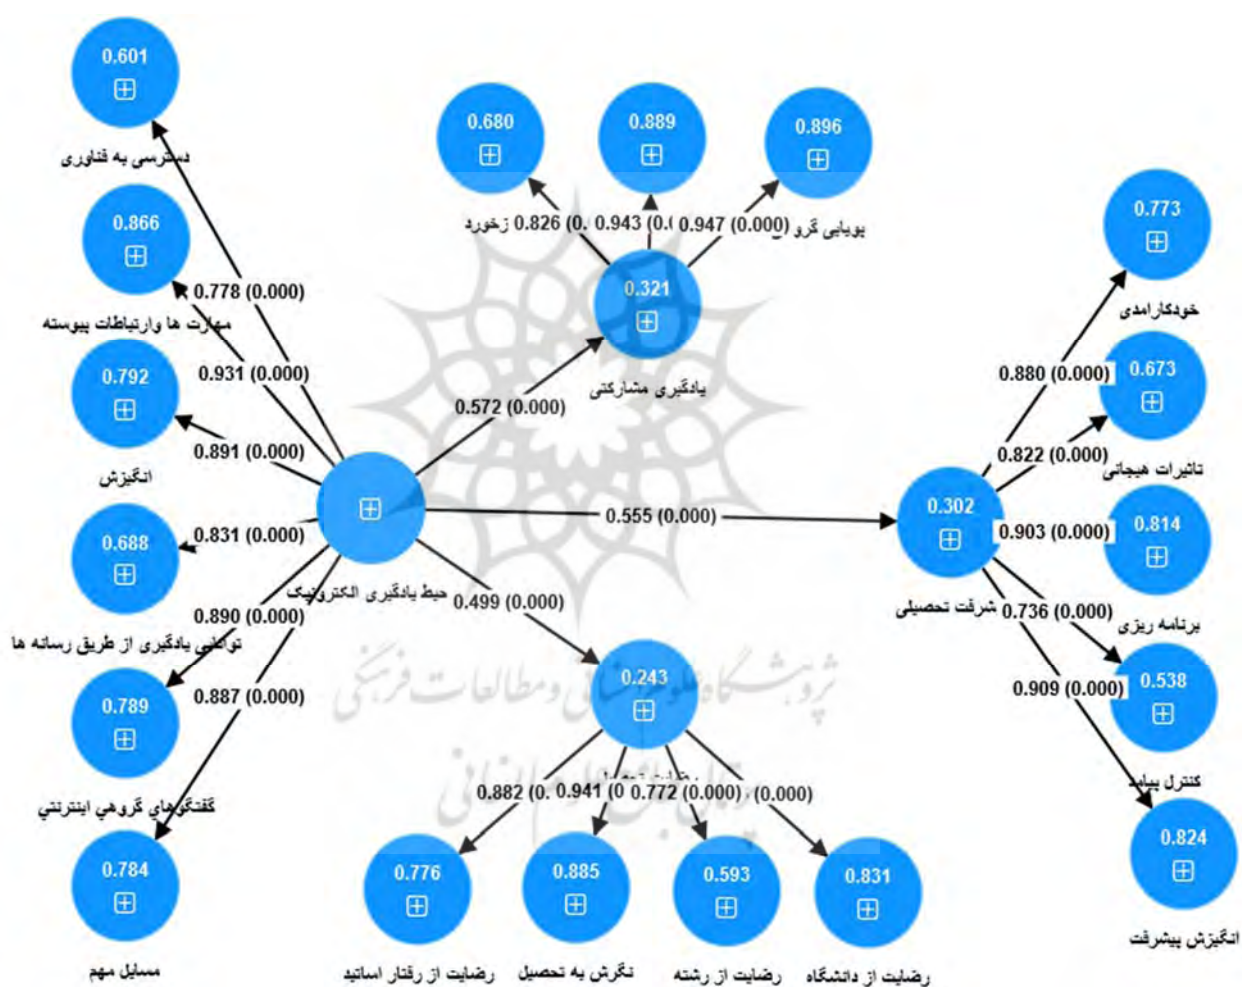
0.601
دسترسی به فناوری
0.866
مهارت ها وارتباطات پیوسته
0.792
انگیزش
0.688
توانایی یادگیری از طریق رسانه ها
0.789
گفتگوهای گروهی اینترنتی
0.784
مسایل مهم
0.778 (0.000)
0.931 (0.000)
0.891 (0.000)
0.831 (0.000)
0.890 (0.000)
0.887 (0.000)
محیط یادگیری الکترونیک
0.680
0.889
0.896
0.826 (0. زخورد
0.943 (0.(
0.947 (0.000) پویایی گرو
0.321
یادگیری مشارکتی
0.572 (0.000)
0.555 (0.000)
0.499 (0.000)
0.243
0.882 (0.
0.941 (0
0.772 (0.000)
(0.000)
0.776
رضایت از رفتار اساتید
0.885
نگرش به تحصیل
0.593
رضایت از رشته
0.831
رضایت از دانشگاه
0.773
خودکارامدی
0.880 (0.000)
0.673
0.822 (0.000)
تاثیرات هیجانی
0.302
پیشرفت تحصیلی
0.903 (0.000)
0.814
برنامه ریزی
0.736 (0.000)
0.909 (0.000)
0.538
کنترل پیامد
0.824
انگیزش پیشرفت